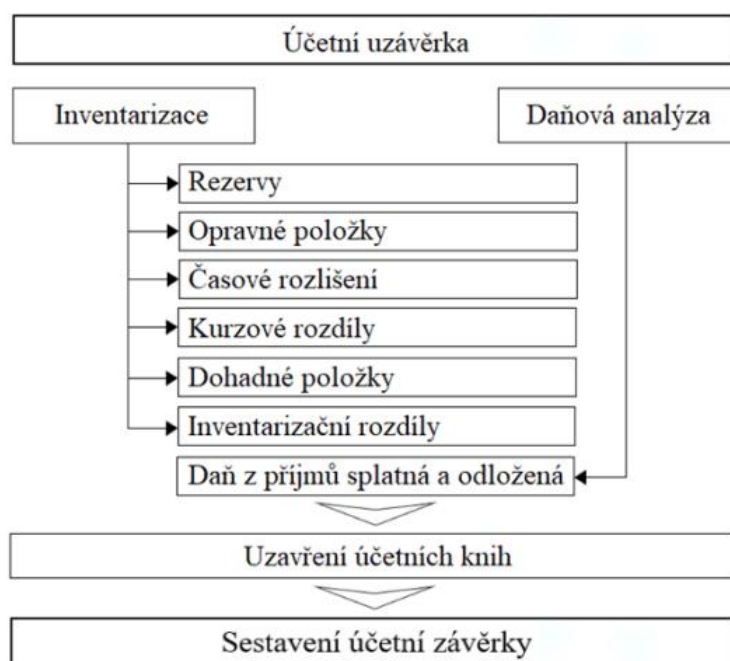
Účetní uzávěrka

Inventarizace

Daňová analýza

Rezervy

Opravné položky

Časové rozlišení

Kurzové rozdíly

Dohadné položky

Inventarizační rozdíly

Daň z příjmů splatná a odložená

Uzavření účetních knih

Sestavení účetní závěrky